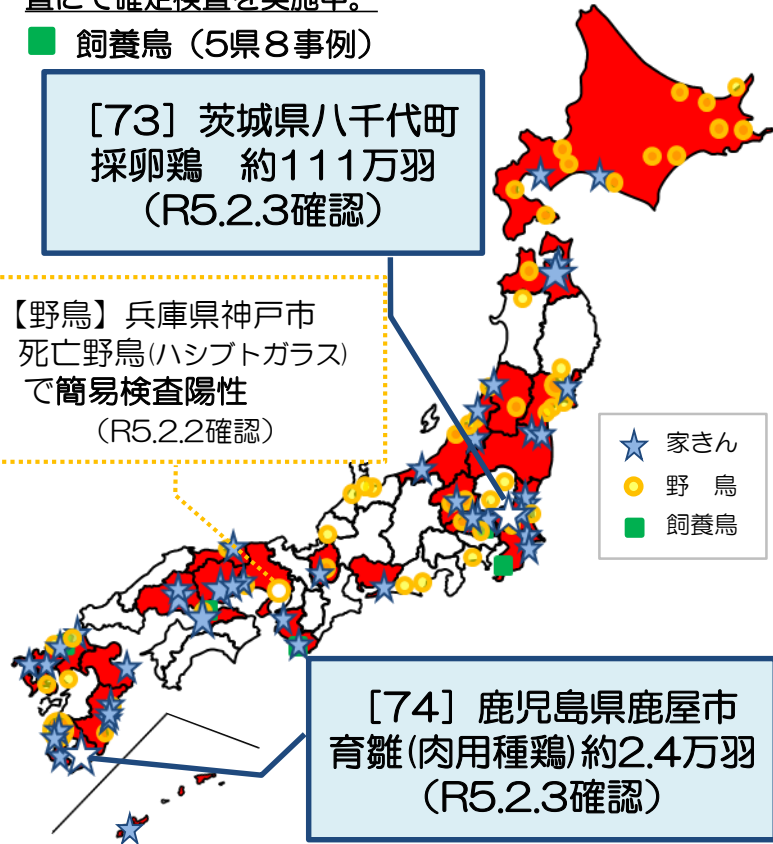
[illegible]

飼養鳥（5県８事例）

［73］茨城県八千代町
採卵鶏　約111万羽
（R5.2.3確認）

【野鳥】兵庫県神戸市
死亡野鳥(ハシブトガラス)
で簡易検査陽性
（R5.2.2確認）

家きん
野　鳥
飼養鳥

［74］鹿児島県鹿屋市
育雛(肉用種鶏)約2.4万羽
（R5.2.3確認）